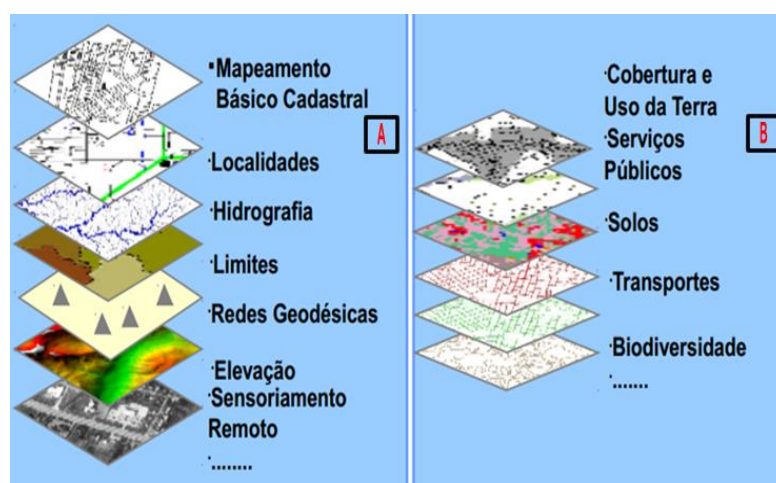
▪Mapeamento Básico Cadastral

A

·Localidades

·Hidrografia

·Limites

·Redes Geodésicas

·Elevação

·Sensoriamento Remoto

·........

·Cobertura e Uso da Terra

·Serviços Públicos

B

·Solos

·Transportes

·Biodiversidade

·.......